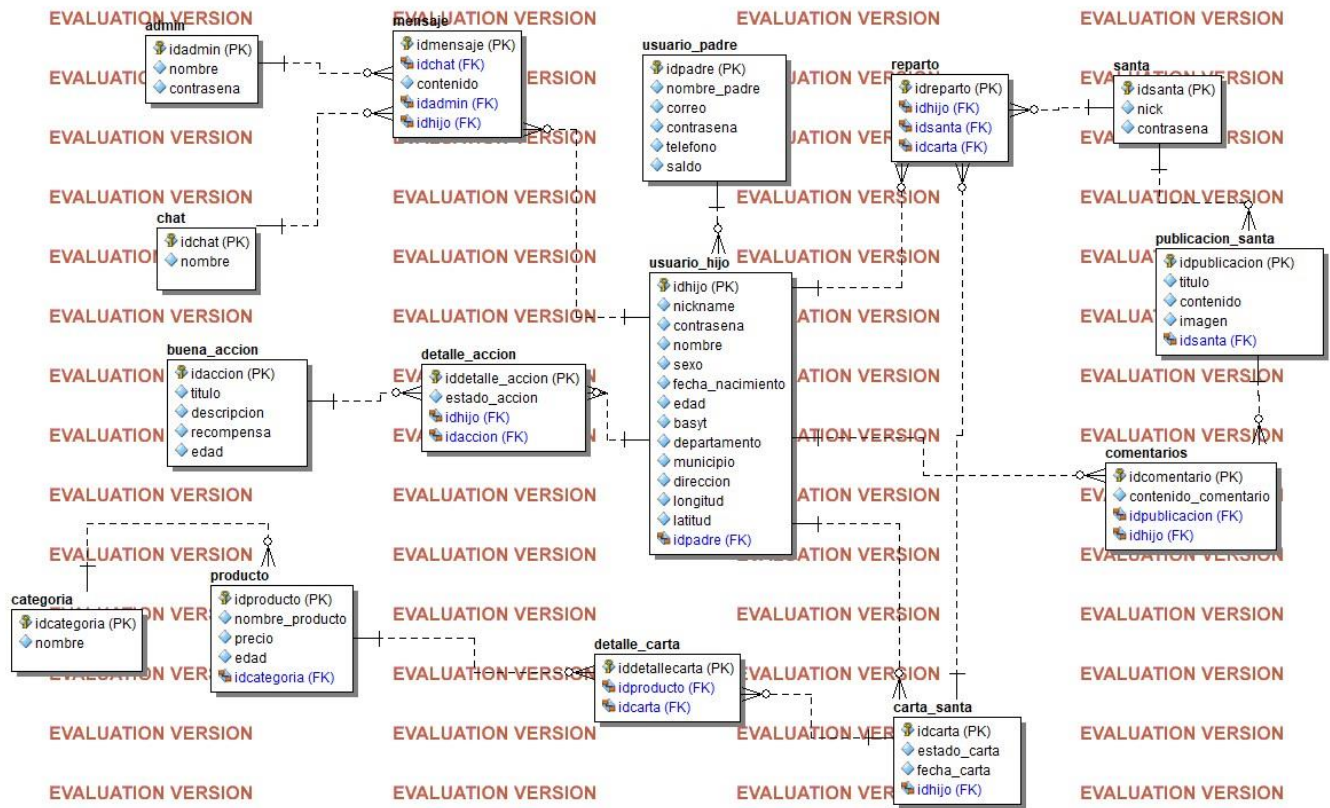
EVALUATION VERSION EVALUATION VERSION EVALUATION VERSION EVALUATION VERSION

admin
idadmin (PK)
nombre
contrasena

mensaje
idmensaje (PK)
idchat (FK)
contenido
idadmin (FK)
idhijo (FK)

usuario_padre
idpadre (PK)
nombre_padre
correo
contrasena
telefono
saldo

reparto
idreparto (PK)
idhijo (FK)
idsanta (FK)
idcarta (FK)

santa
idsanta (PK)
nick
contrasena

chat
idchat (PK)
nombre

usuario_hijo
idhijo (PK)
nickname
contrasena
nombre
sexo
fecha_nacimiento
edad
basyt
departamento
municipio
direccion
longitud
latitud
idpadre (FK)

publicacion_santa
idpublicacion (PK)
titulo
contenido
imagen
idsanta (FK)

buena_accion
idaccion (PK)
titulo
descripcion
recompensa
edad

detalle_accion
iddetalle_accion (PK)
estado_accion
idhijo (FK)
idaccion (FK)

comentarios
idcomentario (PK)
contenido_comentario
idpublicacion (FK)
idhijo (FK)

categoria
idcategoria (PK)
nombre

producto
idproducto (PK)
nombre_producto
precio
edad
idcategoria (FK)

detalle_carta
iddetallecarta (PK)
idproducto (FK)
idcarta (FK)

carta_santa
idcarta (PK)
estado_carta
fecha_carta
idhijo (FK)

EVALUATION VERSION EVALUATION VERSION EVALUATION VERSION EVALUATION VERSION